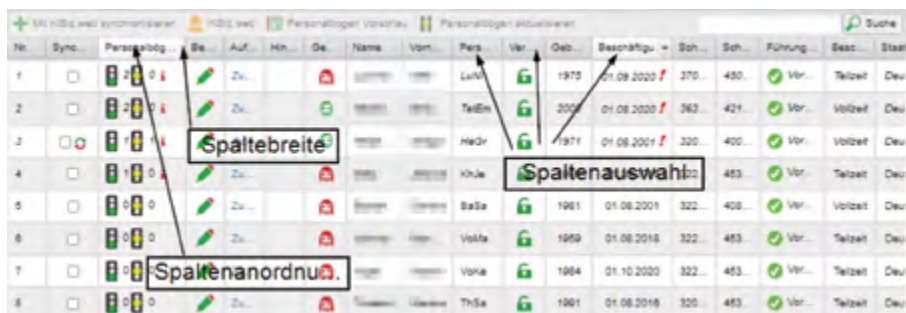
Mit KiBiz.web synchronisieren | KiBiz.web | Personalbögen Vorschau | Personalbögen aktualisieren | Suche

| Nr. | Synchr. | Personalbög... | Be... | Auf... | Hin... | Ge... | Name | Vorn... | Pers... | Ver... | Geb... | Beschäftigu... | Sch... | Sch... | Führung... | Besc... | Staat |
|---|---|---|---|---|---|---|---|---|---|---|---|---|---|---|---|---|---|
| 1 | | 2 0 | | Zu... | | | | | LuNi | | 1975 | 01.09.2020 ! | 370... | 450... | Vor... | Teilzeit | Deu |
| 2 | | | | Zu... | | | | | TeEm | | 2000 | 01.08.2020 ! | 363... | 421... | Vor... | Vollzeit | Deu |
| 3 | | 1 1 | | | | | | | HeGr | | 1971 | 01.08.2001 ! | 320... | 400... | Vor... | Vollzeit | Deu |
| 4 | | 1 0 | | Zu... | | | | | KhJe | | | | | 453... | Vor... | Teilzeit | Deu |
| 5 | | 0 0 | | Zu... | | | | | BaSa | | 1961 | 01.08.2001 | 322... | 408... | Vor... | Vollzeit | Deu |
| 6 | | 0 0 | | Zu... | | | | | VoMa | | 1959 | 01.08.2016 | 322... | 453... | Vor... | Teilzeit | Deu |
| 7 | | 0 | | Zu... | | | | | VoKa | | 1984 | 01.10.2020 | 322... | 453... | Vor... | Teilzeit | Deu |
| 8 | | 0 | | Zu... | | | | | ThSa | | 1991 | 01.08.2016 | 322... | 453... | Vor... | Teilzeit | Deu |

Spaltebreite

Spaltenauswahl

Spaltenanordnu.